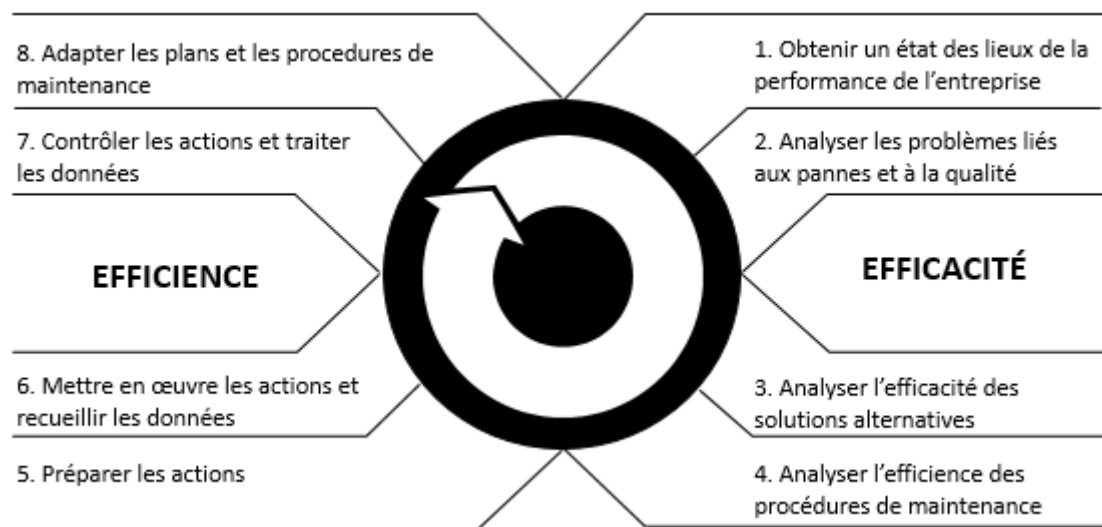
8. Adapter les plans et les procedures de maintenance

1. Obtenir un état des lieux de la performance de l'entreprise

7. Contrôler les actions et traiter les données

2. Analyser les problèmes liés aux pannes et à la qualité

EFFICIENCE

EFFICACITÉ

6. Mettre en œuvre les actions et recueillir les données

3. Analyser l'efficacité des solutions alternatives

5. Préparer les actions

4. Analyser l'efficience des procédures de maintenance